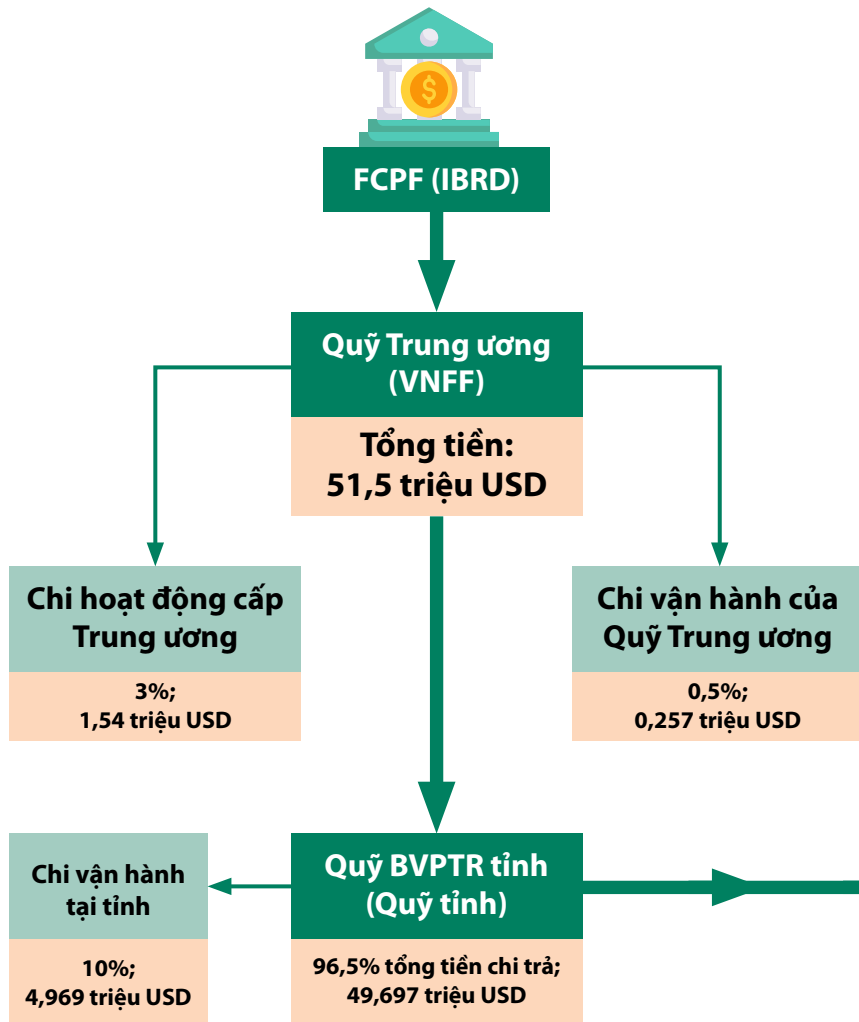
FCPF (IBRD)

Quỹ Trung ương (VNFF)

Tổng tiền: 51,5 triệu USD

Chi hoạt động cấp Trung ương

3%; 1,54 triệu USD

Chi vận hành của Quỹ Trung ương

0,5%; 0,257 triệu USD

Chi vận hành tại tỉnh

10%; 4,969 triệu USD

Quỹ BVPTR tỉnh (Quỹ tỉnh)

96,5% tổng tiền chi trả; 49,697 triệu USD